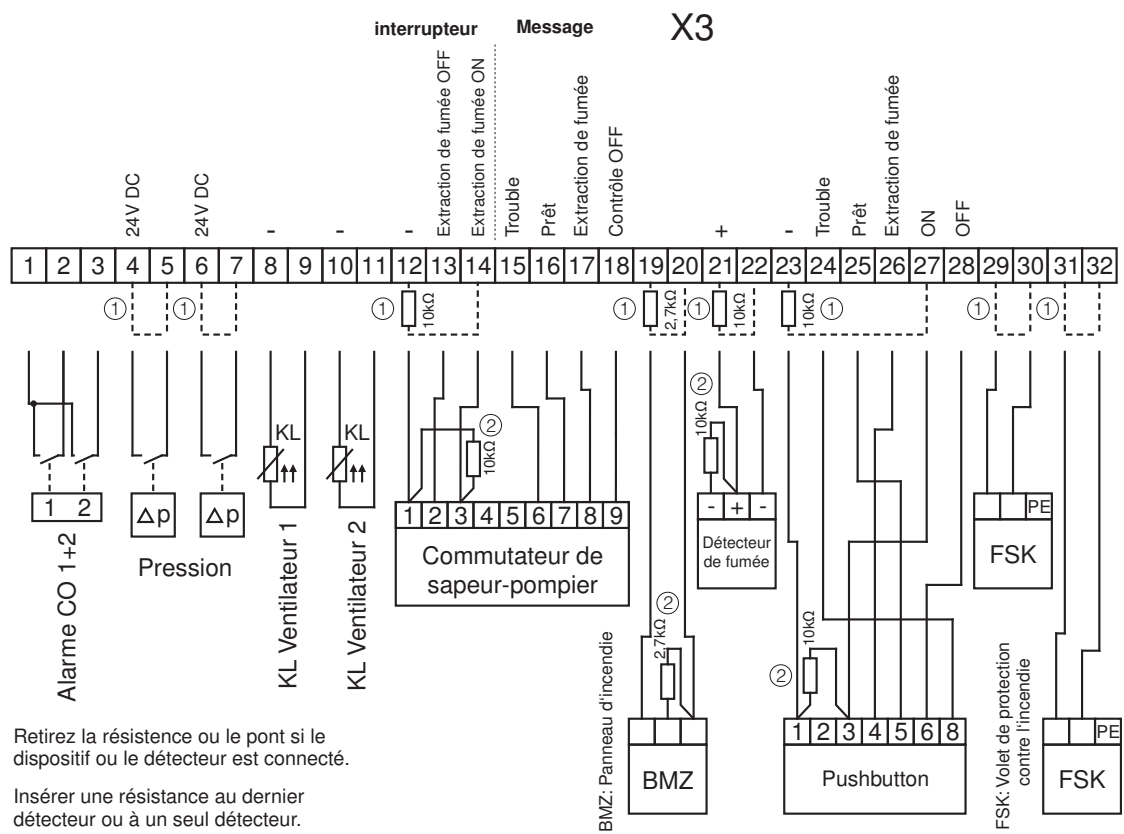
interrupteur Message X3

24V DC
24V DC
-
-
-
Extraction de fumée OFF
Extraction de fumée ON
Trouble
Prêt
Extraction de fumée
Contrôle OFF
+
-
Trouble
Prêt
Extraction de fumée
ON
OFF

| 1 | 2 | 3 | 4 | 5 | 6 | 7 | 8 | 9 | 10 | 11 | 12 | 13 | 14 | 15 | 16 | 17 | 18 | 19 | 20 | 21 | 22 | 23 | 24 | 25 | 26 | 27 | 28 | 29 | 30 | 31 | 32 |
|---|---|---|---|---|---|---|---|---|---|---|---|---|---|---|---|---|---|---|---|---|---|---|---|---|---|---|---|---|---|---|---|

① ① ① 10kΩ ① 2,7kΩ ① 10kΩ 10kΩ ① ① ①

② 10kΩ
② 10kΩ
KL KL

1 2
Δp Δp
Alarme CO 1+2
Pression
KL Ventilateur 1
KL Ventilateur 2

1 2 3 4 5 6 7 8 9
Commutateur de sapeur-pompier

- + -
Détecteur de fumée

PE
FSK

② 2,7kΩ
BMZ: Panneau d'incendie
BMZ

10kΩ
②
1 2 3 4 5 6 8
Pushbutton

FSK: Volet de protection contre l'incendie
PE
FSK

Retirez la résistence ou le pont si le dispositif ou le détecteur est connecté.

Insérer une résistance au dernier détecteur ou à un seul détecteur.